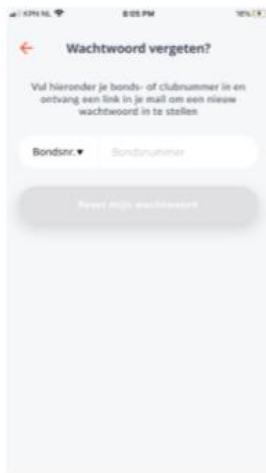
KPN NL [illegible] 8:05 PM 18% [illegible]

←

Wachtwoord vergeten?

Vul hieronder je bonds- of clubnummer in en ontvang een link in je mail om een nieuw wachtwoord in te stellen

Bondsnr. ▾

Bondsnummer

Reset mijn wachtwoord